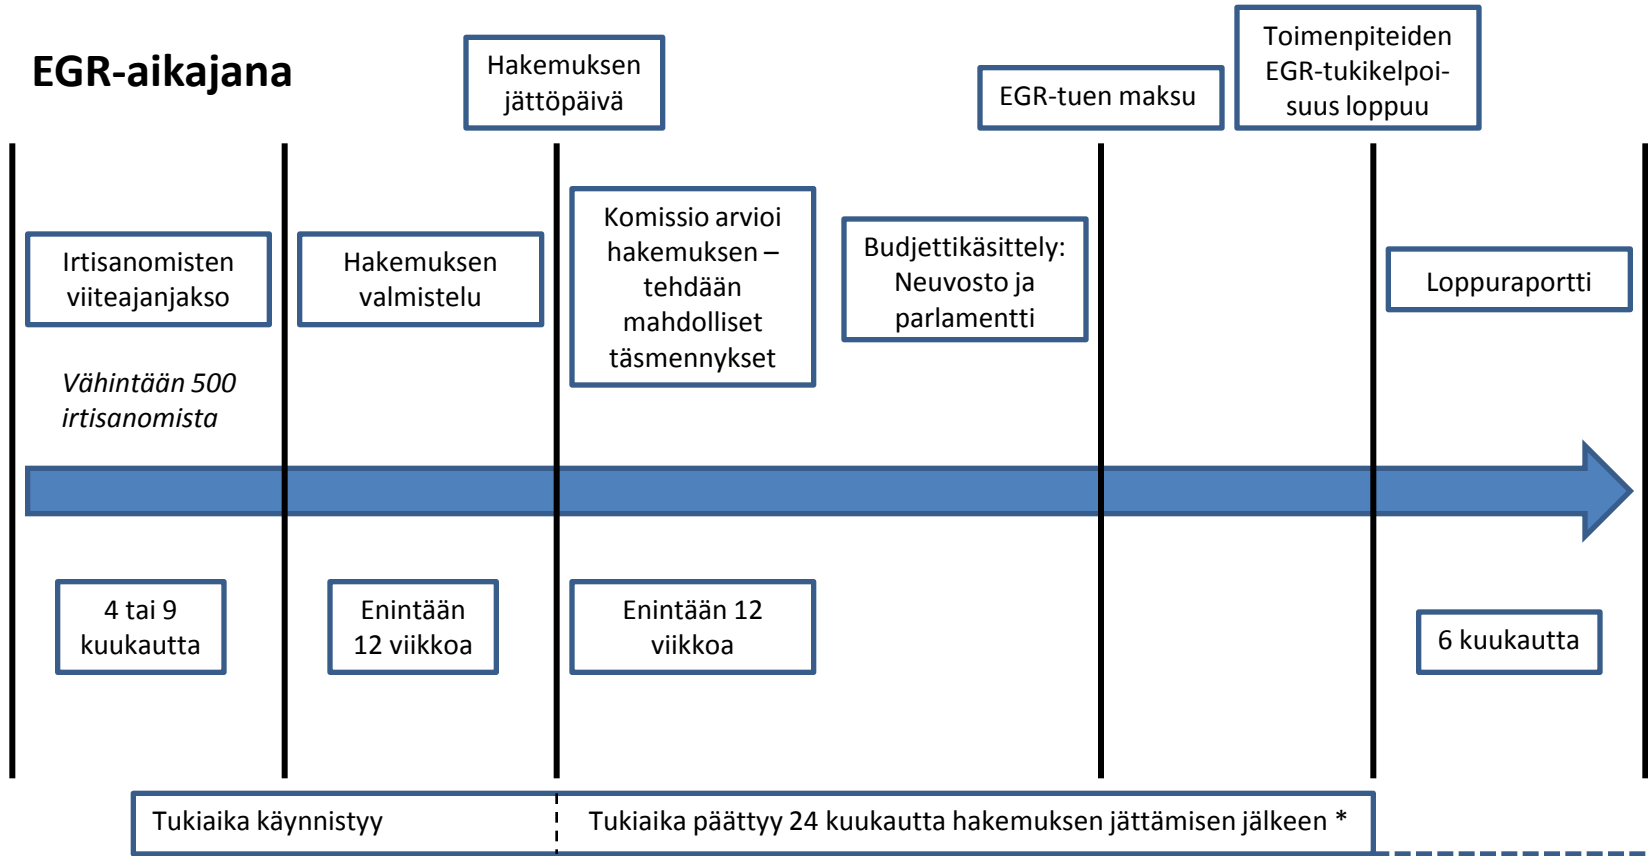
EGR-aikajana

Hakemuksen jättöpäivä

EGR-tuen maksu

Toimenpiteiden EGR-tukikelpoisuus loppuu

Irtisanomisten viiteajanjakso

Hakemuksen valmistelu

Komissio arvioi hakemuksen – tehdään mahdolliset täsmennykset

Budjettikäsittely: Neuvosto ja parlamentti

Loppuraportti

Vähintään 500 irtisanomista

4 tai 9 kuukautta

Enintään 12 viikkoa

Enintään 12 viikkoa

6 kuukautta

Tukiaika käynnistyy

Tukiaika päättyy 24 kuukautta hakemuksen jättämisen jälkeen *